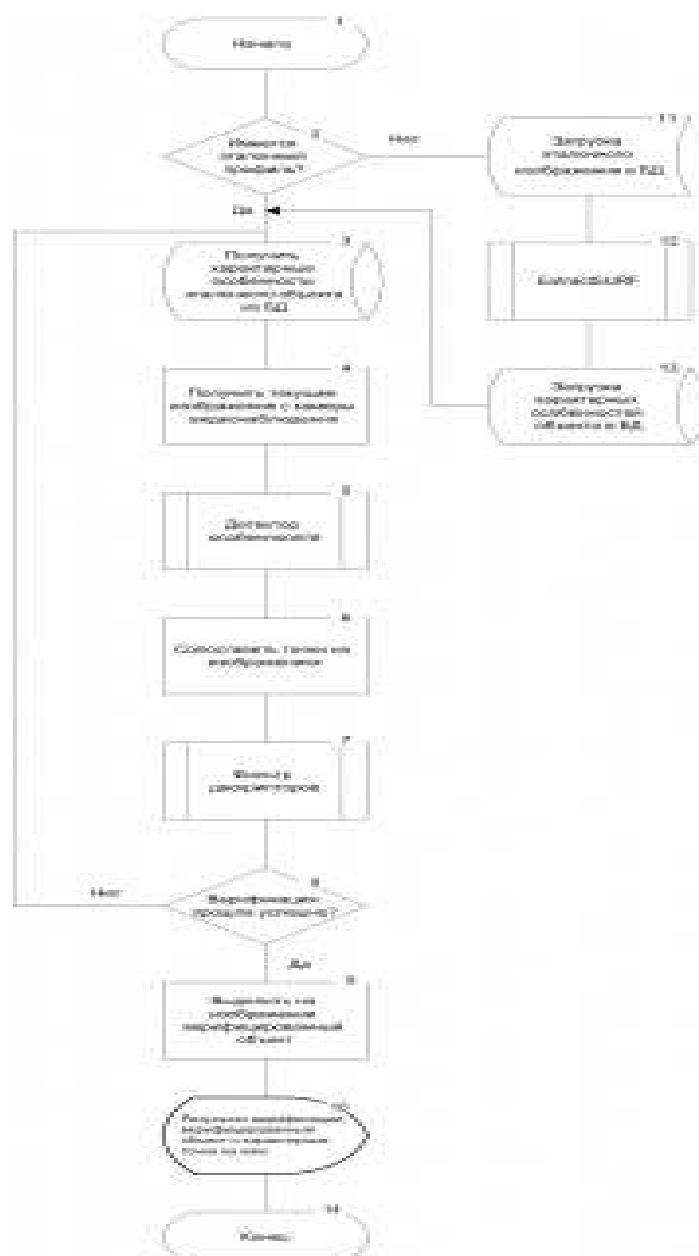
1
Начало

2
Имеется эталонный профиль?

Нет

Да

11
Загрузка эталонного изображения в БД

12
ExtractSURF

13
Загрузка характерных особенностей объекта в БД

3
Получить характерные особенности эталонного объекта из БД

4
Получить текущее изображение с камеры видеонаблюдения

5
Детектор особенностей

6
Сопоставить точки на изображении

7
Поиск дескрипторов

8
Верификация прошла успешно?

Нет

Да

9
Выделить на изображении верифицированный объект

10
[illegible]

14
Конец